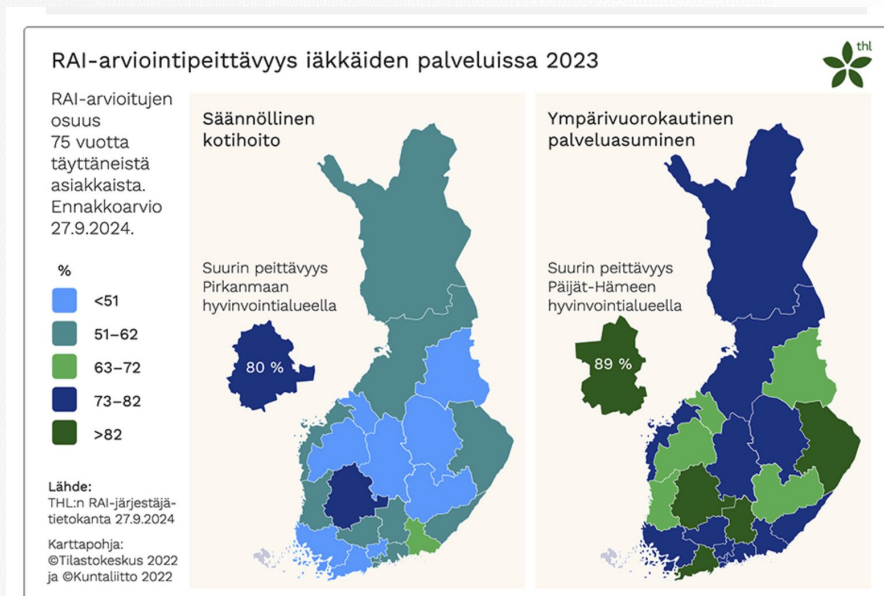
RAI-arviointipeittävyys iäkkäiden palveluissa 2023

thl

RAI-arvioitujen osuus 75 vuotta täyttäneistä asiakkaista. Ennakkoarvio 27.9.2024.

%

<51

51–62

63–72

73–82

>82

Lähde:
THL:n RAI-järjestäjätietokanta 27.9.2024

Karttapohja:
©Tilastokeskus 2022 ja ©Kuntaliitto 2022

Säännöllinen kotihoito

Suurin peittävyys Pirkanmaan hyvinvointialueella

80 %

Ympärivuorokautinen palveluasuminen

Suurin peittävyys Päijät-Hämeen hyvinvointialueella

89 %